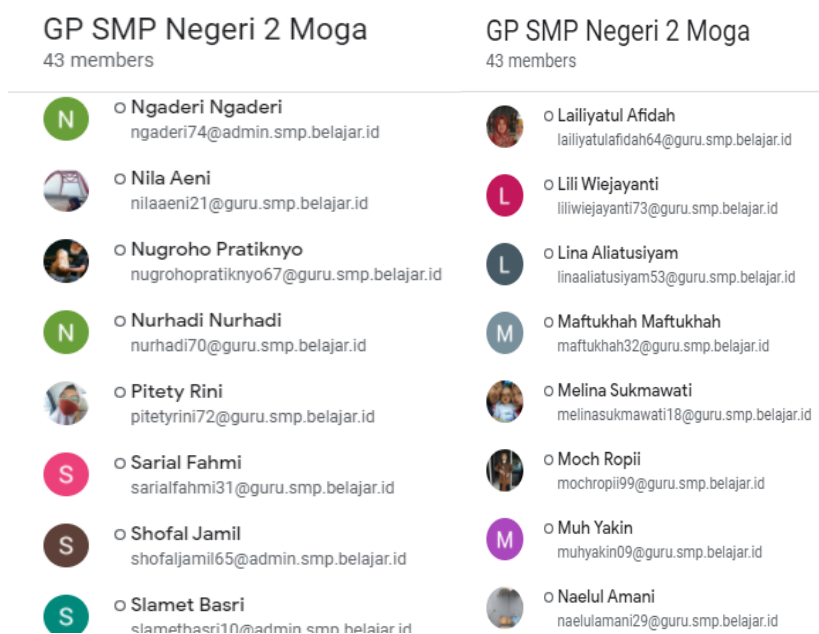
GP SMP Negeri 2 Moga
43 members

N
Ngaderi Ngaderi
ngaderi74@admin.smp.belajar.id

Nila Aeni
nilaaeni21@guru.smp.belajar.id

Nugroho Pratiknyo
nugrohopratiknyo67@guru.smp.belajar.id

N
Nurhadi Nurhadi
nurhadi70@guru.smp.belajar.id

Pitety Rini
pitetyrini72@guru.smp.belajar.id

S
Sarial Fahmi
sarialfahmi31@guru.smp.belajar.id

S
Shofal Jamil
shofaljamil65@admin.smp.belajar.id

S
Slamet Basri
slametbasri10@admin.smp.belajar.id

GP SMP Negeri 2 Moga
43 members

Lailiyatul Afidah
lailiyatulafidah64@guru.smp.belajar.id

L
Lili Wiejayanti
liliwiejayanti73@guru.smp.belajar.id

L
Lina Aliatusiyam
linaaliatusiyam53@guru.smp.belajar.id

M
Maftukhah Maftukhah
maftukhah32@guru.smp.belajar.id

Melina Sukmawati
melinasukmawati18@guru.smp.belajar.id

Moch Ropii
mochropii99@guru.smp.belajar.id

M
Muh Yakin
muhyakin09@guru.smp.belajar.id

Naelul Amani
naelulamani29@guru.smp.belajar.id